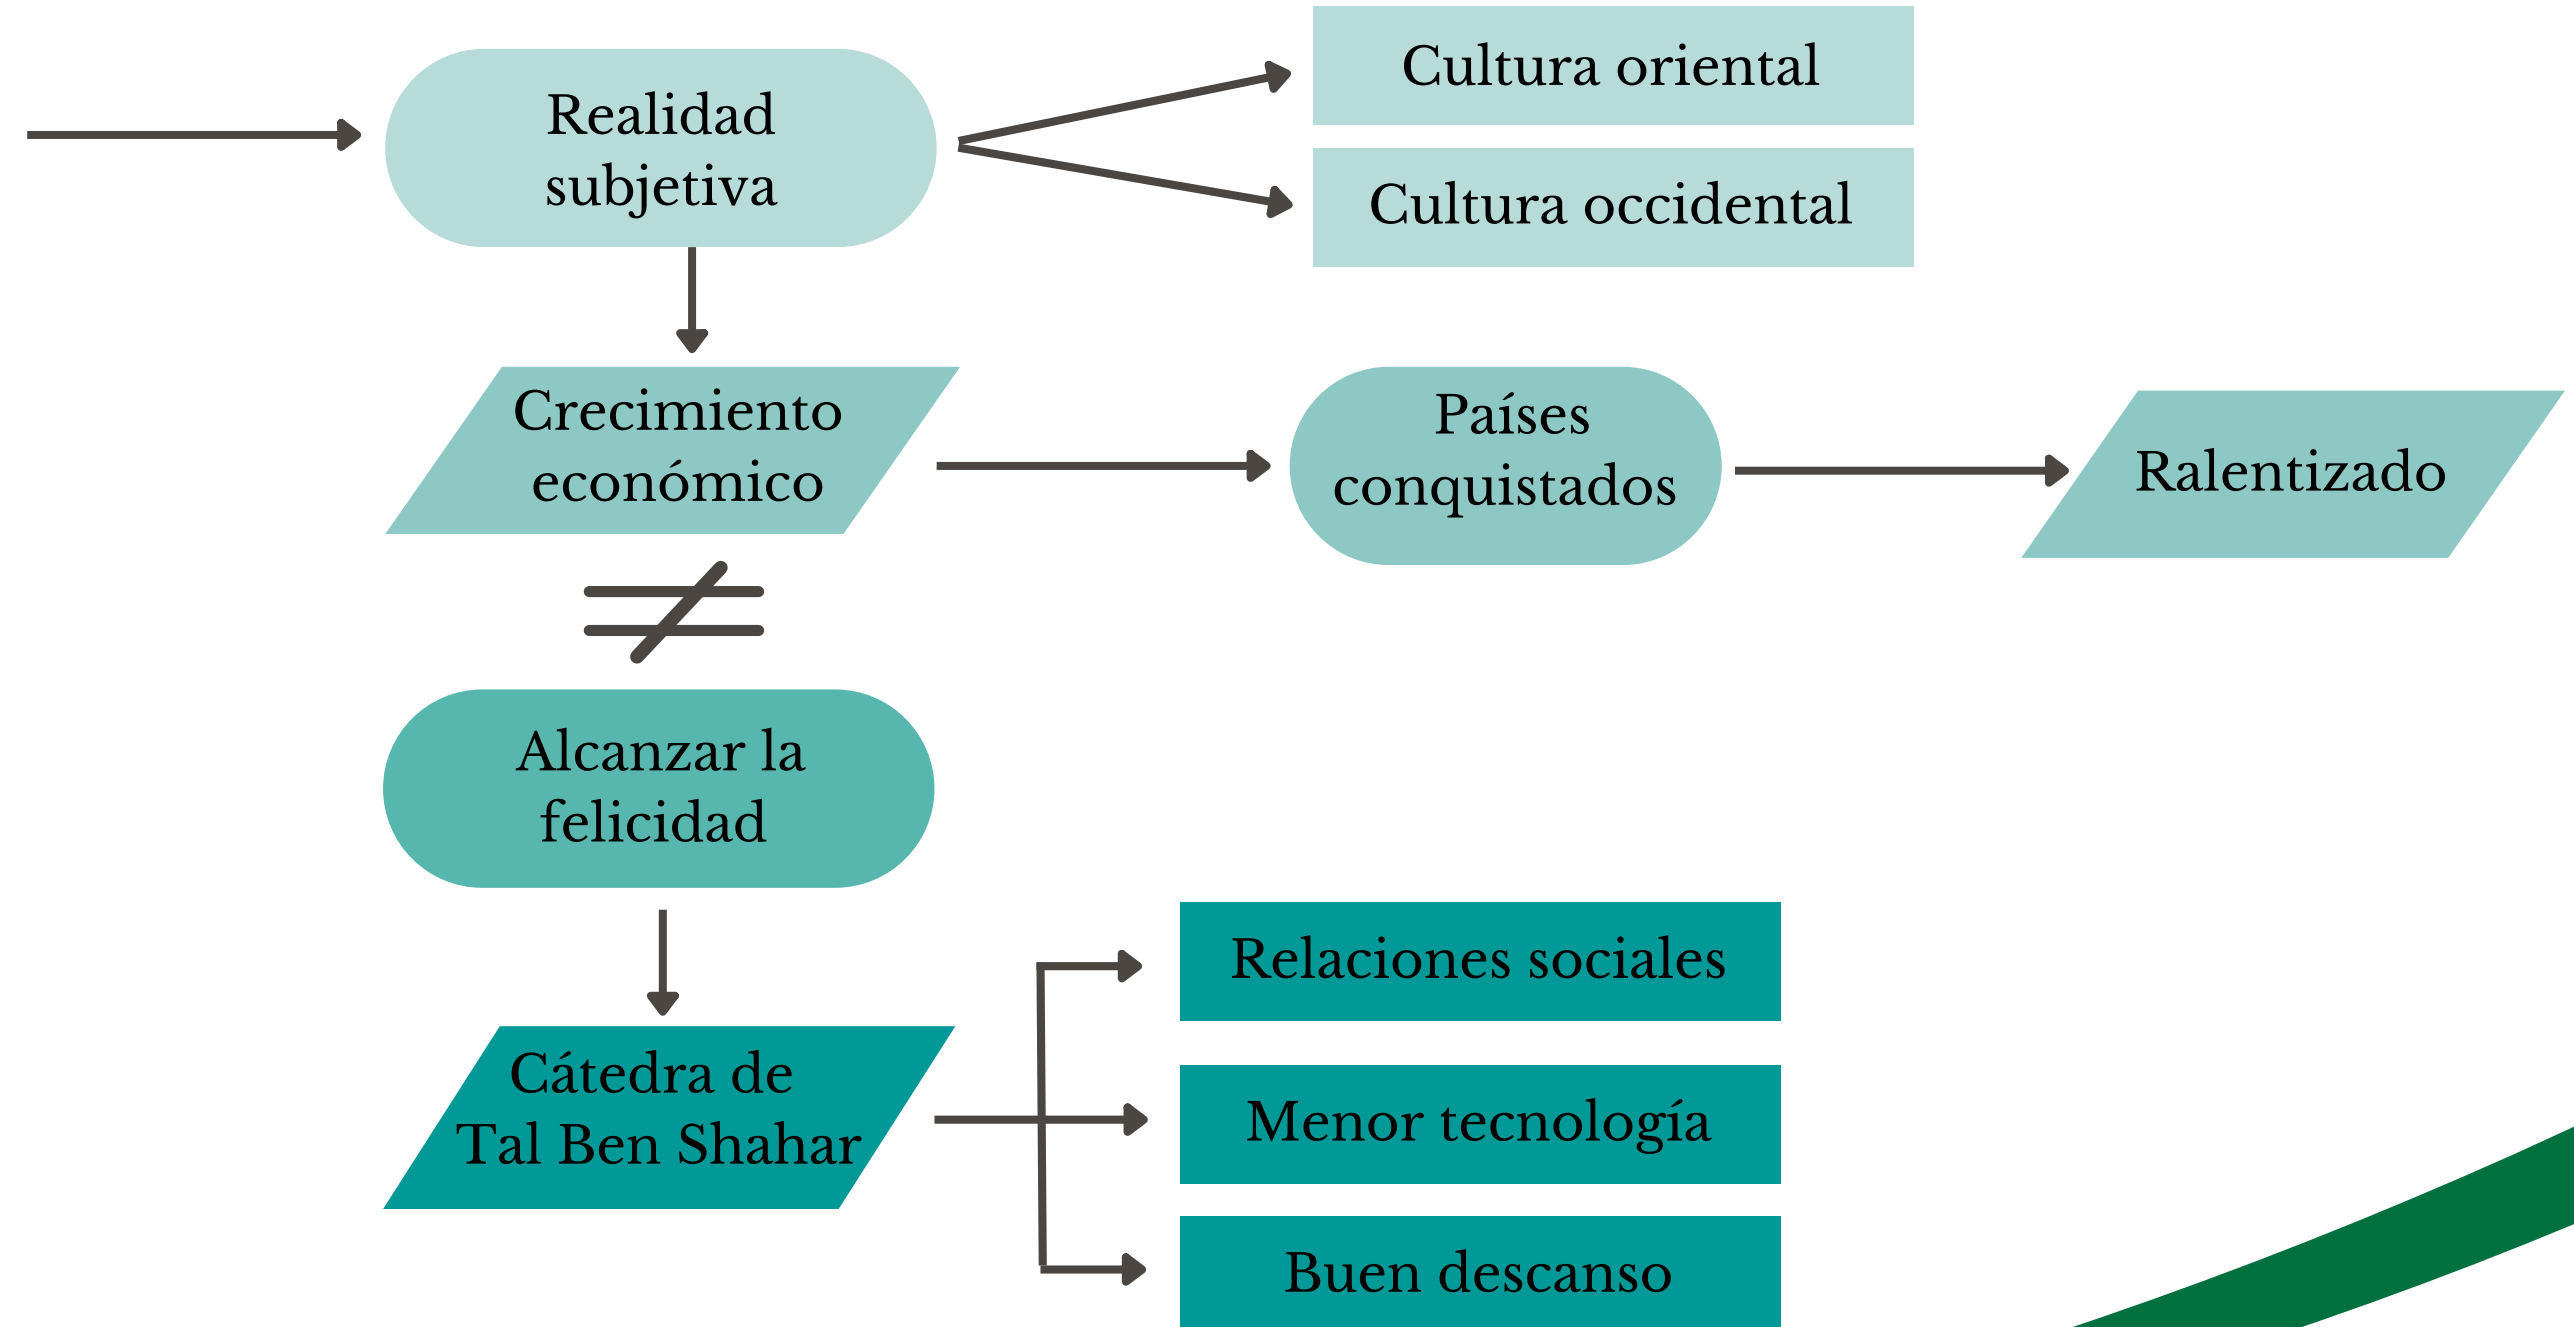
Realidad subjetiva

Cultura oriental

Cultura occidental

Crecimiento económico

Países conquistados

Ralentizado

$\neq$

Alcanzar la felicidad

Cátedra de Tal Ben Shahar

Relaciones sociales

Menor tecnología

Buen descanso